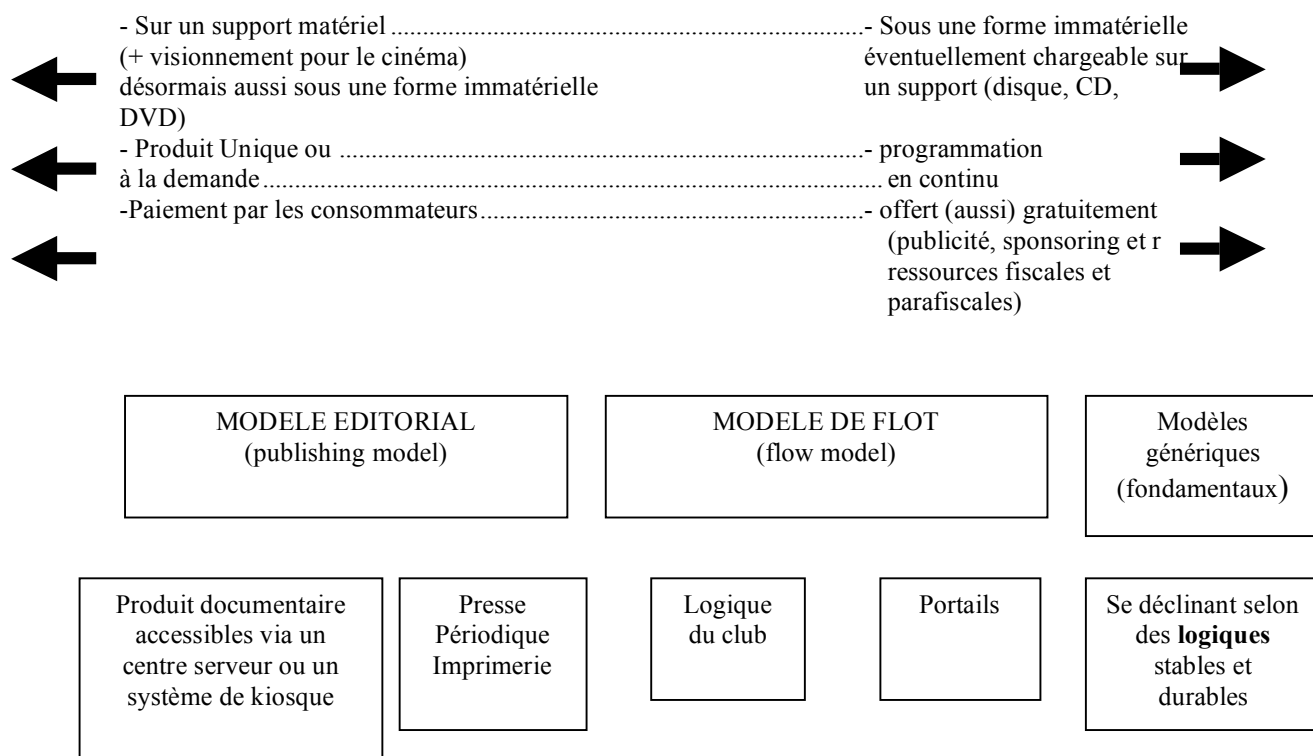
- Sur un support matériel ........................................................................- Sous une forme immatérielle
(+ visionnement pour le cinéma)
désormais aussi sous une forme immatérielle
DVD)

éventuellement chargeable sur
un support (disque, CD,

- Produit Unique ou .......................................................................- programmation
à la demande........................................................................................ en continu

-Paiement par les consommateurs.......................................................- offert (aussi) gratuitement
(publicité, sponsoring et r
ressources fiscales et
parafiscales)

MODELE EDITORIAL
(publishing model)

MODELE DE FLOT
(flow model)

Modèles
génériques
(fondamentaux)

Produit documentaire accessibles via un centre serveur ou un système de kiosque

Presse
Périodique
Imprimerie

Logique
du club

Portails

Se déclinant selon des **logiques** stables et durables